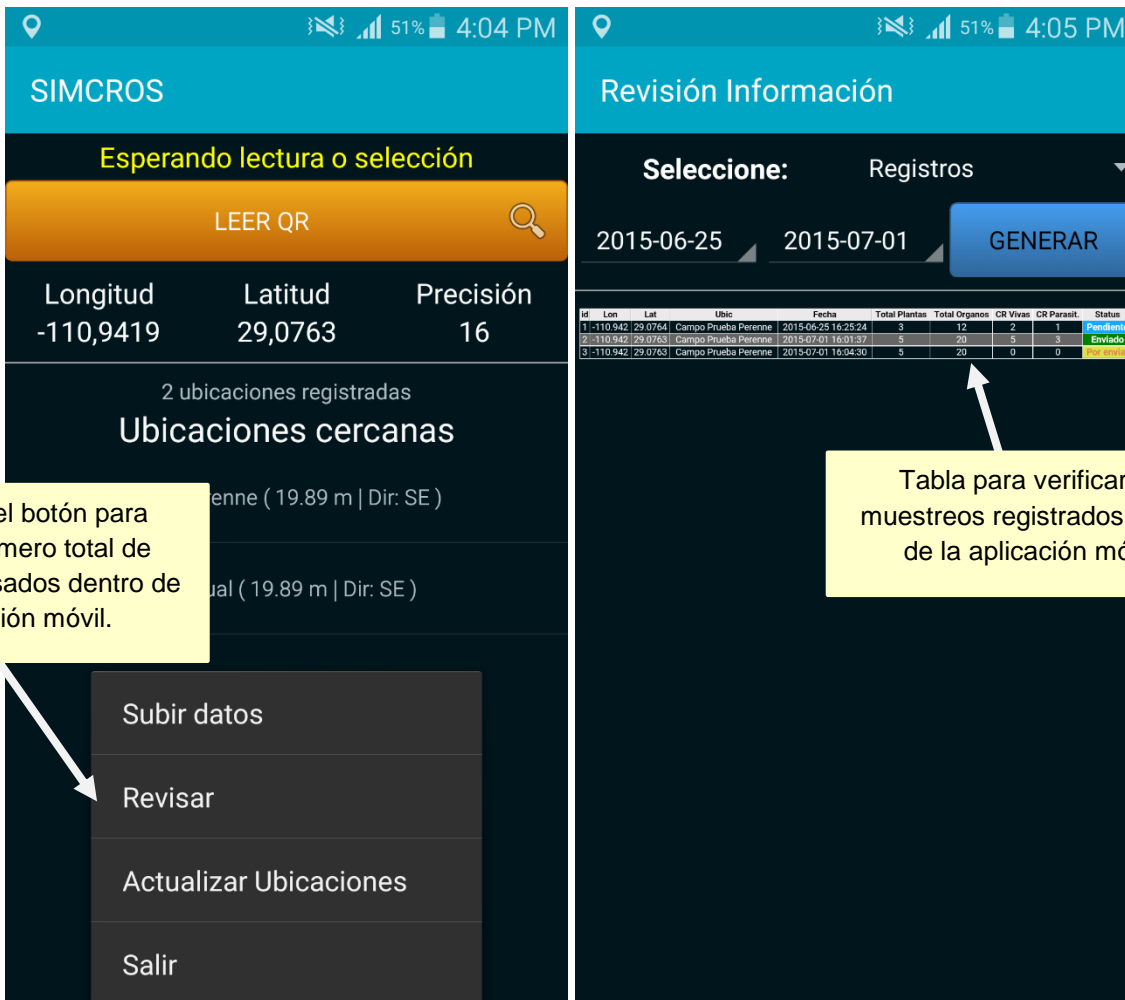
51% 4:04 PM

SIMCROS

Esperando lectura o selección

LEER QR

| Longitud | Latitud | Precisión |
|---|---|---|
| -110,9419 | 29,0763 | 16 |

2 ubicaciones registradas

Ubicaciones cercanas

el botón para
mero total de
sados dentro de
ión móvil.

enne ( 19.89 m | Dir: SE )

ual ( 19.89 m | Dir: SE )

Subir datos

Revisar

Actualizar Ubicaciones

Salir

51% 4:05 PM

Revisión Información

Seleccione: Registros

2015-06-25 2015-07-01 GENERAR

| id | Lon | Lat | Ubic | Fecha | Total Plantas | Total Organos | CR Vivas | CR Parasit. | Status |
|---|---|---|---|---|---|---|---|---|---|
| 1 | -110.942 | 29.0764 | Campo Prueba Perenne | 2015-06-25 16:25:24 | 3 | 12 | 2 | 1 | Pendiente |
| 2 | -110.942 | 29.0763 | Campo Prueba Perenne | 2015-07-01 16:01:37 | 5 | 20 | 5 | 3 | Enviado |
| 3 | -110.942 | 29.0763 | Campo Prueba Perenne | 2015-07-01 16:04:30 | 5 | 20 | 0 | 0 | Por envia |

Tabla para verificar
muestreos registrados
de la aplicación mó